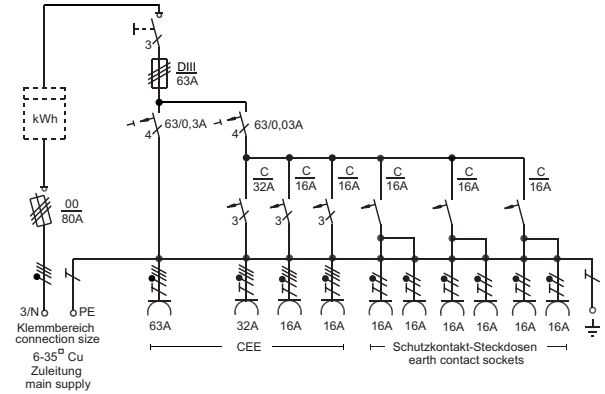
3

DIII
63A

kWh

4 63/0,3A

4 63/0,03A

C
32A

C
16A

C
16A

C
16A

C
16A

C
16A

00
80A

3

3

3

3/N PE

Klemmbereich
connection size
6-35□ Cu
Zuleitung
main supply

63A

32A

16A

16A

16A

16A

16A

16A

16A

16A

CEE

Schutzkontakt-Steckdosen
earth contact sockets